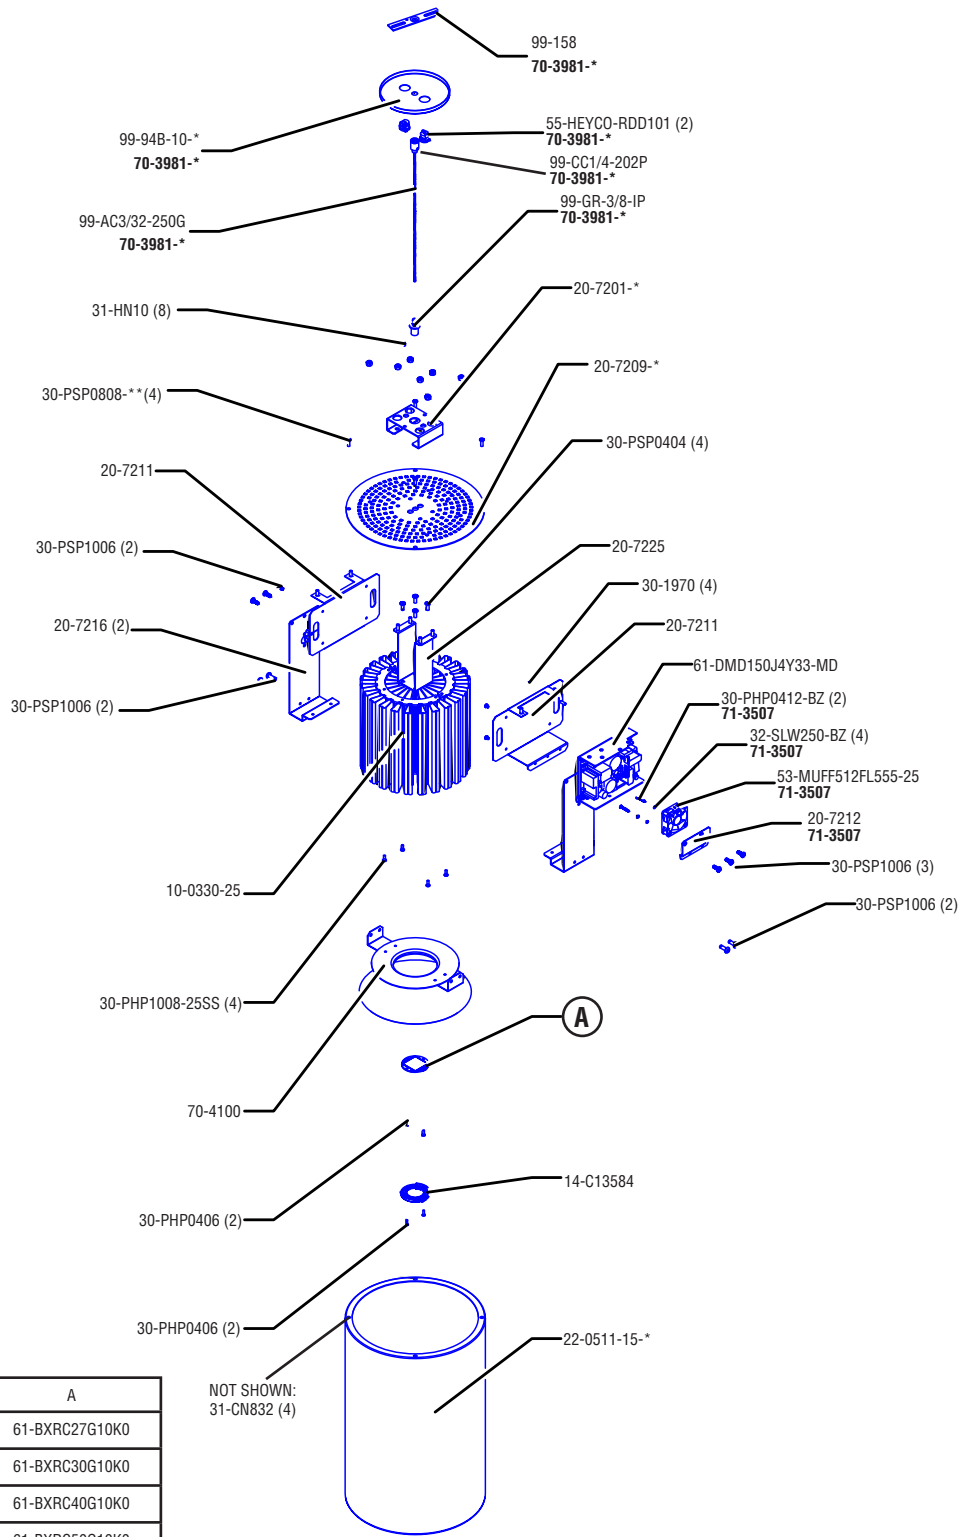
99-158
**70-3981-***

99-94B-10-*
**70-3981-***

55-HEYCO-RDD101 (2)
**70-3981-***

99-CC1/4-202P
**70-3981-***

99-AC3/32-250G
**70-3981-***

99-GR-3/8-IP
**70-3981-***

31-HN10 (8)

20-7201-*

20-7209-*

30-PSP0808-**(4)

30-PSP0404 (4)

20-7211

30-PSP1006 (2)

20-7225

30-1970 (4)

20-7216 (2)

20-7211

61-DMD150J4Y33-MD

30-PSP1006 (2)

30-PHP0412-BZ (2)
**71-3507**

32-SLW250-BZ (4)
**71-3507**

53-MUFF512FL555-25
**71-3507**

20-7212
**71-3507**

30-PSP1006 (3)

10-0330-25

30-PSP1006 (2)

30-PHP1008-25SS (4)

A

70-4100

14-C13584

30-PHP0406 (2)

30-PHP0406 (2)

22-0511-15-*

NOT SHOWN:
31-CN832 (4)

| A |
|---|
| 61-BXRC27G10K0 |
| 61-BXRC30G10K0 |
| 61-BXRC40G10K0 |
| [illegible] |